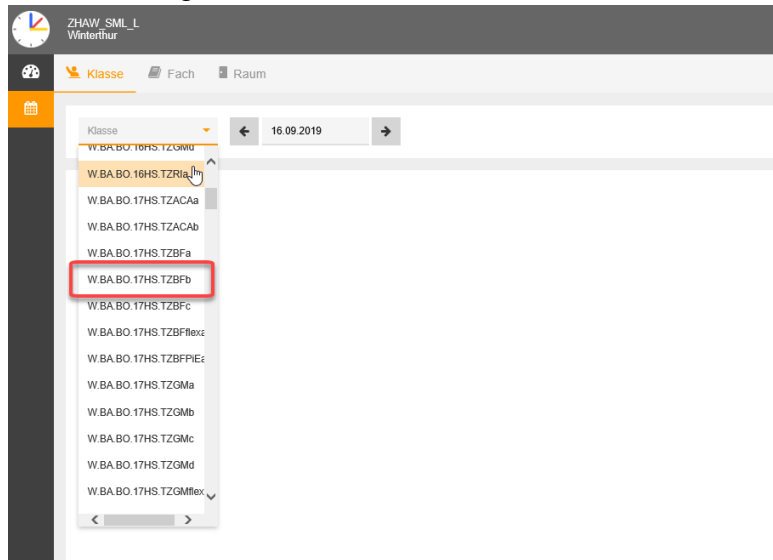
ZHAW_SML_L
Winterthur

Klasse Fach Raum

Klasse

16.09.2019

W.BA.BO.16HS.TZGMd
W.BA.BO.16HS.TZRIa
W.BA.BO.17HS.TZACAa
W.BA.BO.17HS.TZACAb
W.BA.BO.17HS.TZBFa
W.BA.BO.17HS.TZBFb
W.BA.BO.17HS.TZBFc
W.BA.BO.17HS.TZBFflexa
W.BA.BO.17HS.TZBFPiEa
W.BA.BO.17HS.TZGMa
W.BA.BO.17HS.TZGMb
W.BA.BO.17HS.TZGMc
W.BA.BO.17HS.TZGMd
W.BA.BO.17HS.TZGMflex